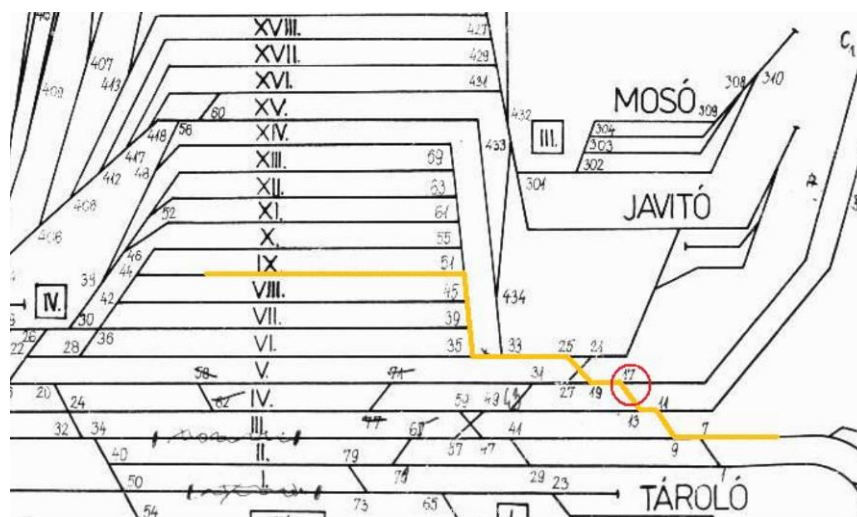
XVIII.
XVII.
XVI.
XV.
XIV.
XIII.
XII.
XI.
X.
IX.
VIII.
VII.
VI.
V.
IV.
III.
II.
I.

MOSÓ
JAVITÓ
TÁROLÓ

III.
IV.

C1
A

427 429 431 432 433 434 407 443 408 402 448 56 60 447 48 442 406 52 46 44 38 42 30 26 22 28 36 20 24 32 34 40 50 54
69 63 61 55 51 45 39 35 33 25 21 304 303 302 301 308 309 310
58 62 71 77 61 53 43 37 47 41 31 27 19 17 13 11 9 7 79 73 75 65 29 23